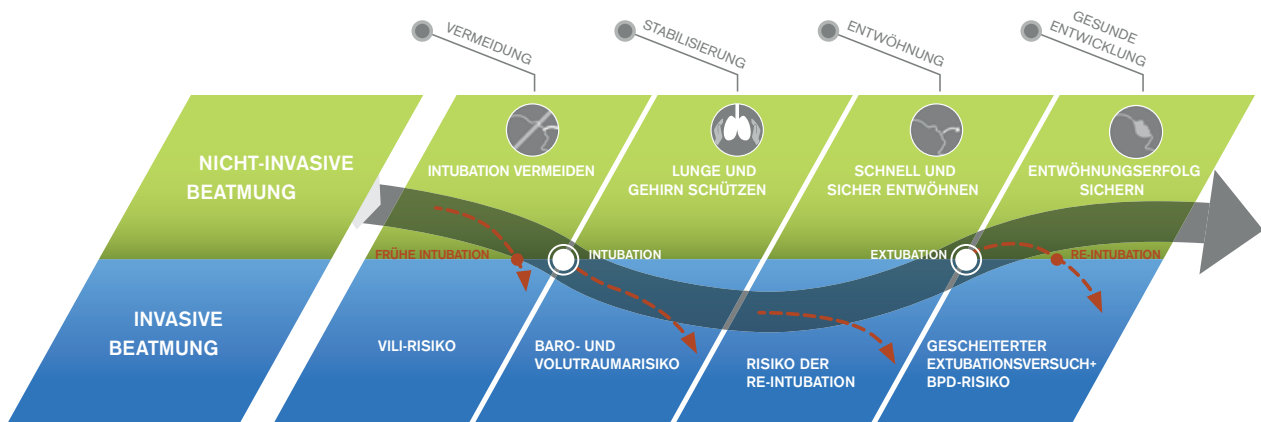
VERMEIDUNG

STABILISIERUNG

ENTWÖHNUNG

GESUNDE ENTWICKLUNG

NICHT-INVASIVE BEATMUNG

INTUBATION VERMEIDEN

LUNGE UND GEHIRN SCHÜTZEN

SCHNELL UND SICHER ENTWÖHNEN

ENTWÖHNUNGSERFOLG SICHERN

FRÜHE INTUBATION

INTUBATION

EXTUBATION

RE-INTUBATION

INVASIVE BEATMUNG

VILI-RISIKO

BARO- UND VOLUTRAUMARISIKO

RISIKO DER RE-INTUBATION

GESCHEITERTER EXTUBATIONSVERSUCH+ BPD-RISIKO